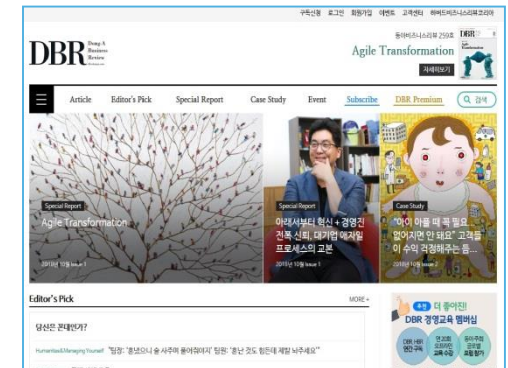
구독신청 로그인 회원가입 이벤트 고객센터 하버드비즈니스리뷰코리아

DBR Dong-A Business Review

동아비즈니스리뷰 259호 DBR

Agile Transformation

자세히보기

Article Editor's Pick Special Report Case Study Event Subscribe DBR Premium 검색

Special Report
Agile Transformation
2018년 10월 Issue 1

Special Report
아래서부터 혁신 + 경영진 전폭 신뢰, 대기업 애자일 프로세스의 교본
2018년 10월 Issue 1

Case Study
"이이 아플 때 꼭 필요, 없어지면 안 돼요" 고객들이 수익 걱정해주는 듬...
2018년 10월 Issue 2

Editor's Pick

MORE +

당신은 꼰대인가?

Humanities&Managing Yourself "팀장: '종냈으니 술 사주며 풀어줘야지' 팀원: '혼난 것도 힘든데 제발 놔주세요'"

더 좋아진!
DBR 경영교육 멤버십